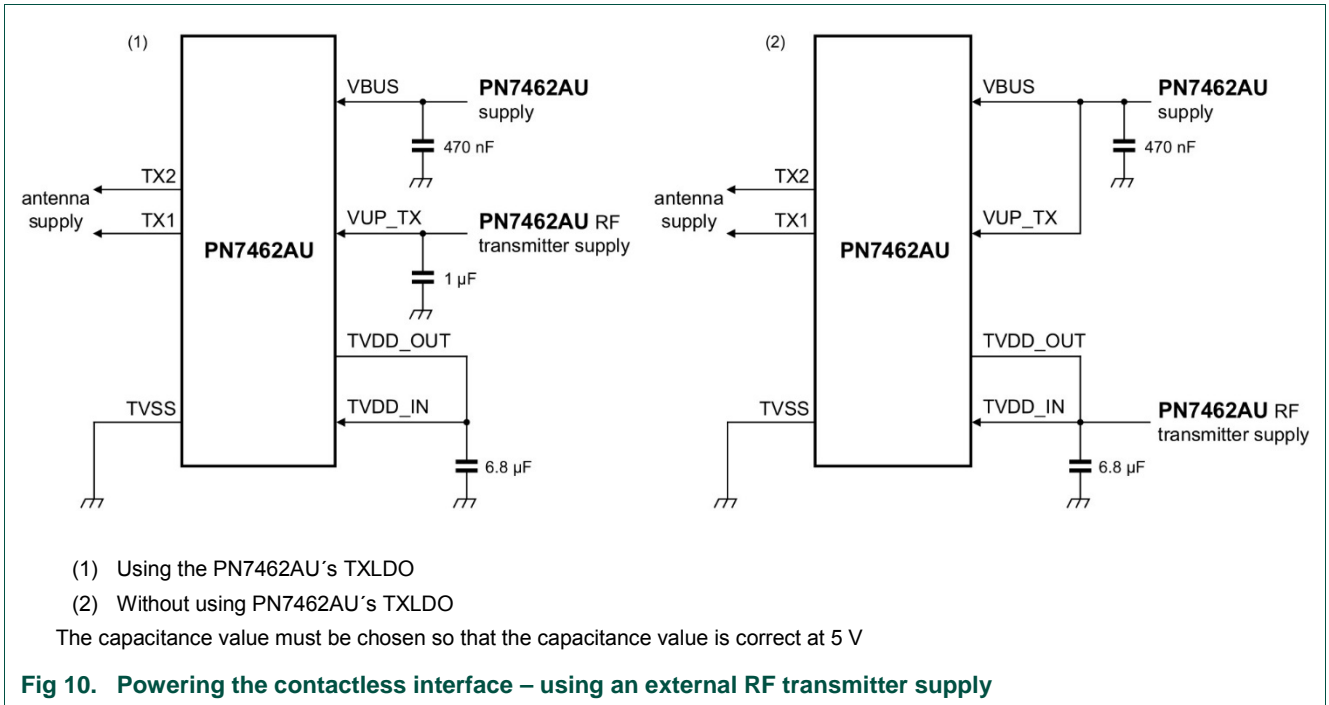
(1)

VBUS

**PN7462AU**
supply

470 nF

TX2

antenna
supply

TX1

VUP_TX

**PN7462AU** RF
transmitter supply

**PN7462AU**

1 µF

TVDD_OUT

TVSS

TVDD_IN

6.8 µF

(2)

VBUS

**PN7462AU**
supply

470 nF

TX2

antenna
supply

TX1

VUP_TX

**PN7462AU**

TVDD_OUT

TVSS

TVDD_IN

**PN7462AU** RF
transmitter supply

6.8 µF

(1) Using the PN7462AU´s TXLDO

(2) Without using PN7462AU´s TXLDO

The capacitance value must be chosen so that the capacitance value is correct at 5 V

**Fig 10. Powering the contactless interface – using an external RF transmitter supply**